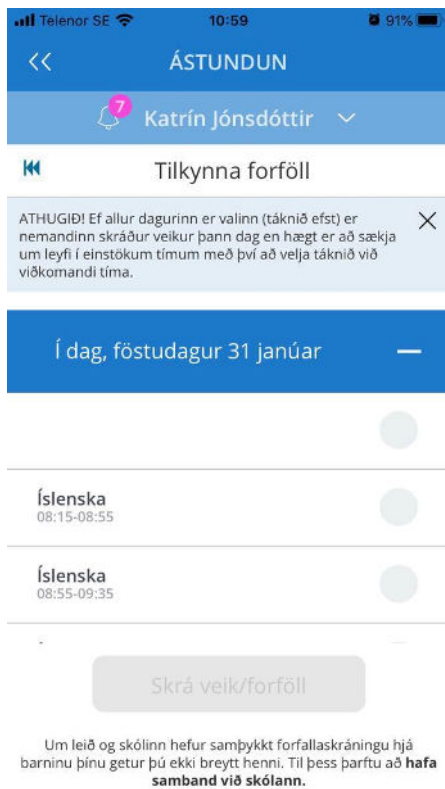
Telenor SE 10:59 91%

<< ÁSTUNDUN

7 Katrín Jónsdóttir

Tilkynna forföll

ATHUGIÐ! Ef allur dagurinn er valinn (táknið efst) er nemandinn skráður veikur þann dag en hægt er að sækja um leyfi í einstökum tímum með því að velja táknið við viðkomandi tíma.

Í dag, föstudagur 31 janúar

Íslenska
08:15-08:55

Íslenska
08:55-09:35

Skrá veik/forföll

Um leið og skólinn hefur samþykkt forfallaskráningu hjá barninu þínu getur þú ekki breytt henni. Til þess þarftu að **hafa samband við skólann.**